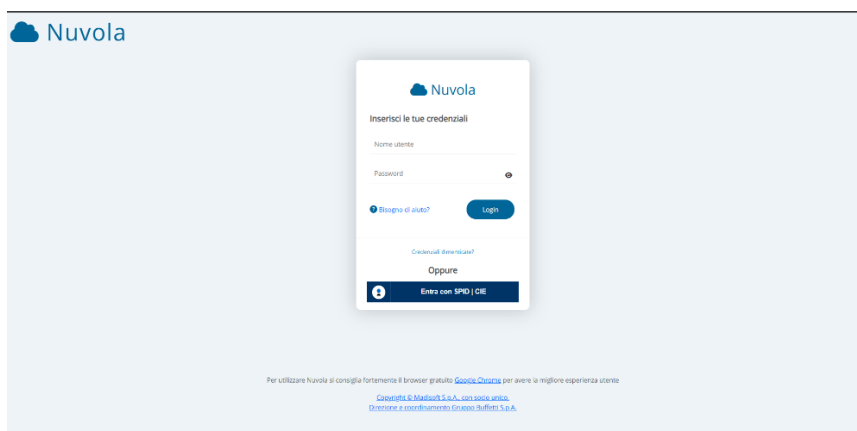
Nuvola

Nuvola

Inserisci le tue credenziali

Nome utente

Password

Bisogno di aiuto?

Login

Credenziali dimenticate?

Oppure

Entra con SPID | CIE

Per utilizzare Nuvola si consiglia fortemente il browser gratuito Google Chrome per avere la migliore esperienza utente

Copyright © Madisoft S.p.A. con socio unico.
Direzione e coordinamento Gruppo Buffetti S.p.A.